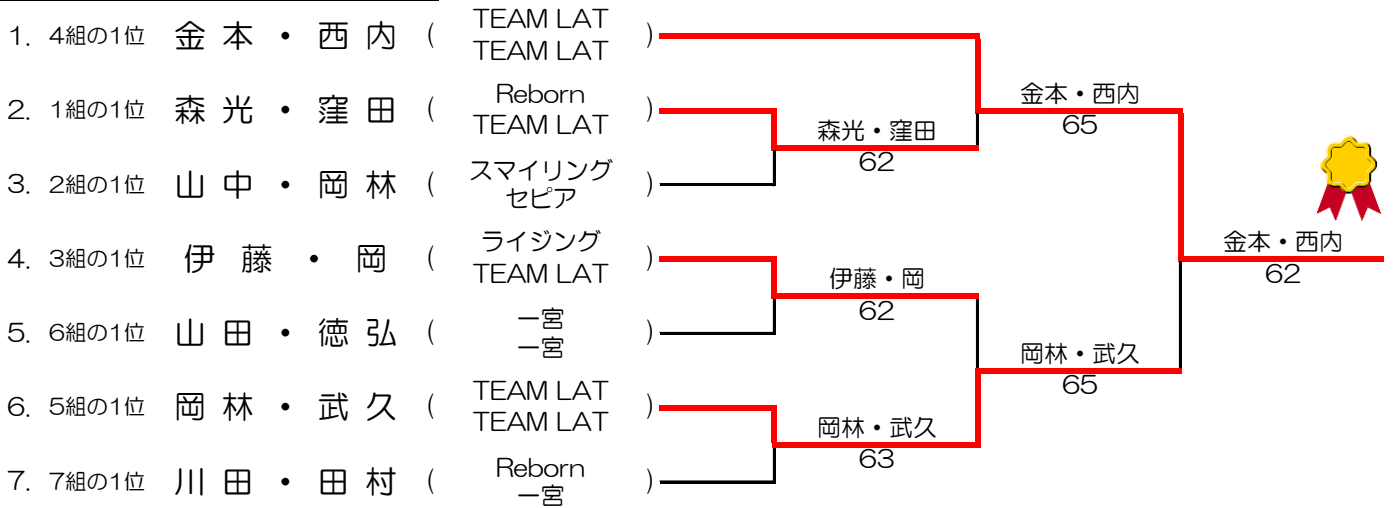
1. 4組の1位 金本・西内 ( TEAM LAT TEAM LAT )

2. 1組の1位 森光・窪田 ( Reborn TEAM LAT )

3. 2組の1位 山中・岡林 ( スマイリング セピア )

4. 3組の1位 伊藤・岡 ( ライジング TEAM LAT )

5. 6組の1位 山田・徳弘 ( 一宮 一宮 )

6. 5組の1位 岡林・武久 ( TEAM LAT TEAM LAT )

7. 7組の1位 川田・田村 ( Reborn 一宮 )

森光・窪田
62

伊藤・岡
62

岡林・武久
63

金本・西内
65

岡林・武久
65

金本・西内
62